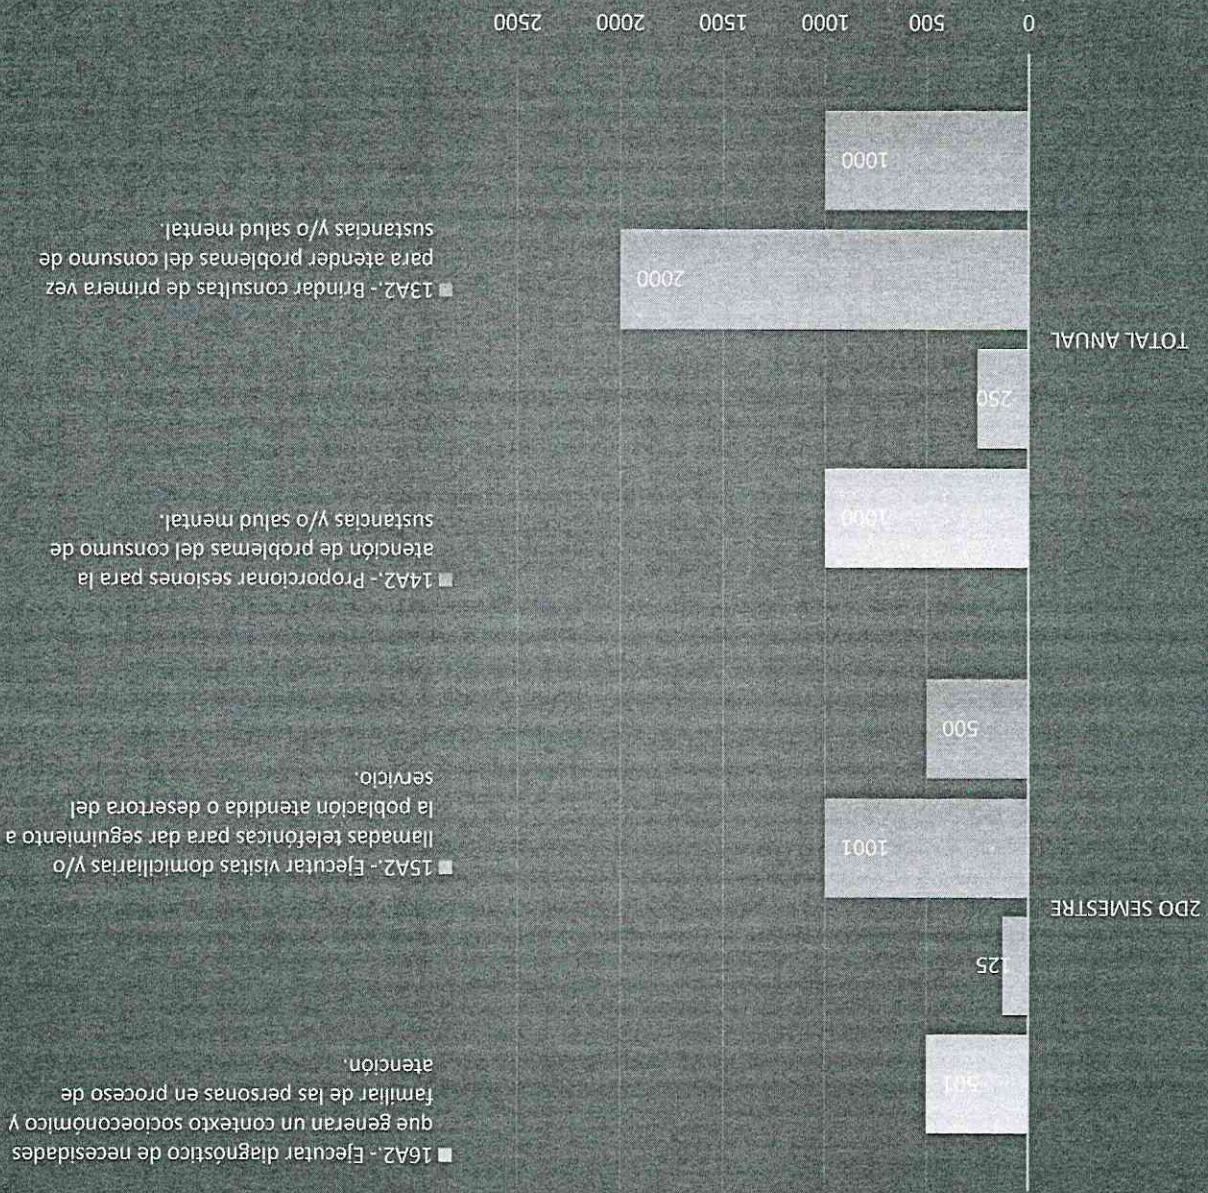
0
500
1000
1500
2000
2500

TOTAL ANUAL

1000
2000
250
1000

2DO SEMESTRE

500
1001
125
501

13A2.- Brindar consultas de primera vez para atender problemas del consumo de sustancias y/o salud mental.

14A2.- Proporcionar sesiones para la atención de problemas del consumo de sustancias y/o salud mental.

15A2.- Ejecutar visitas domiciliarias y/o llamadas telefónicas para dar seguimiento a la población atendida o desertora del servicio.

16A2.- Ejecutar diagnóstico de necesidades que generan un contexto socioeconómico y familiar de las personas en proceso de atención.